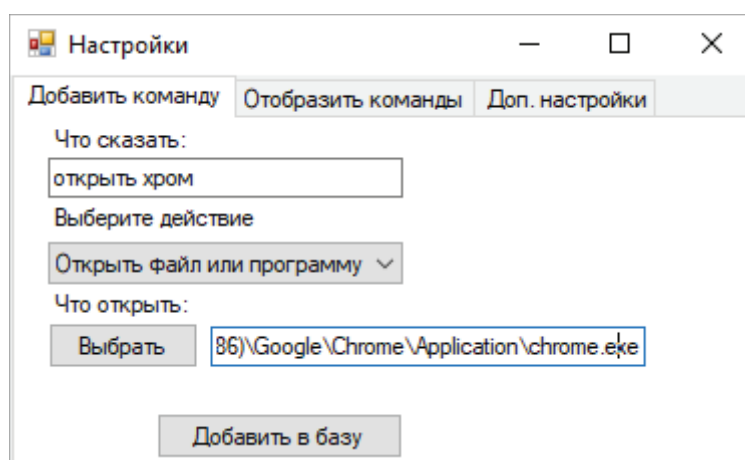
Настройки

Добавить команду | Отобразить команды | Доп. настройки

Что сказать:

открыть хром

Выберите действие

Открыть файл или программу

Что открыть:

Выбрать

86)\Google\Chrome\Application\chrome.exe

Добавить в базу